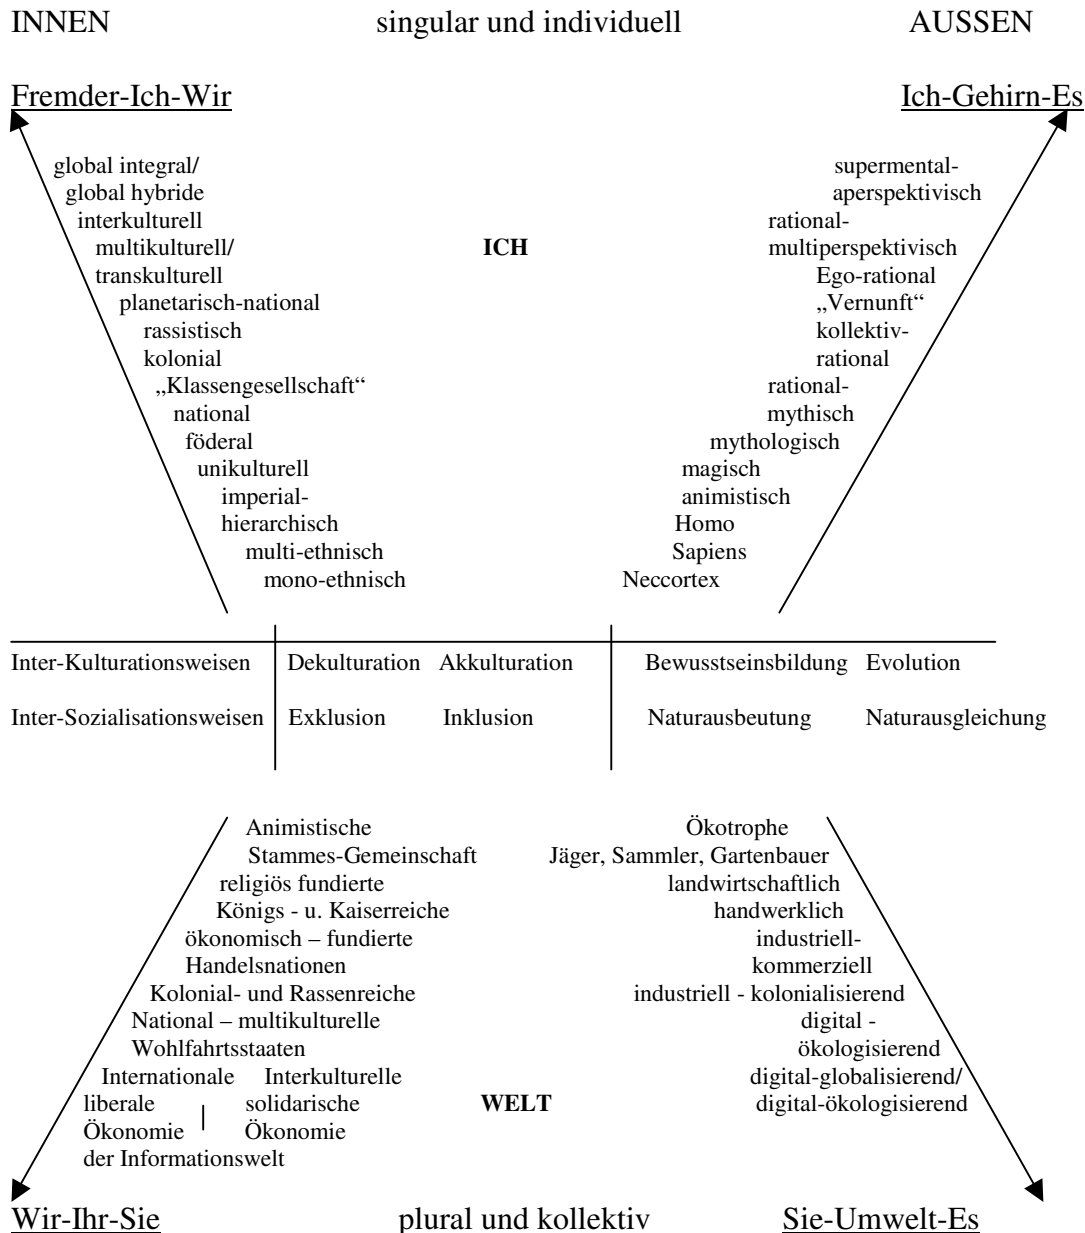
INNEN singular und individuell AUSSEN

Fremder-Ich-Wir

global integral/
global hybride
interkulturell
multikulturell/
transkulturell
planetarisch-national
rassistisch
kolonial
„Klassengesellschaft“
national
föderal
unikulturell
imperial-
hierarchisch
multi-ethnisch
mono-ethnisch

ICH

Ich-Gehirn-Es

supermental-
aperspektivisch
rational-
multiperspektivisch
Ego-rational
„Vernunft“
kollektiv-
rational
rational-
mythisch
mythologisch
magisch
animistisch
Homo
Sapiens
Neccortex

| Inter-Kulturationsweisen | Dekulturation Akkulturation | Bewusstseinsbildung Evolution |
|---|---|---|
| Inter-Sozialisationsweisen | Exklusion Inklusion | Naturausbeutung Naturausgleichung |

Animistische
Stammes-Gemeinschaft
religiös fundierte
Königs - u. Kaiserreiche
ökonomisch – fundierte
Handelsnationen
Kolonial- und Rassenreiche
National – multikulturelle
Wohlfahrtsstaaten
Internationale
liberale
Ökonomie
der Informationswelt
Interkulturelle
solidarische
Ökonomie

WELT

Ökotrophe
Jäger, Sammler, Gartenbauer
landwirtschaftlich
handwerklich
industriell-
kommerziell
industriell - kolonialisierend
digital -
ökologisierend
digital-globalisierend/
digital-ökologisierend

Wir-Ihr-Sie plural und kollektiv Sie-Umwelt-Es